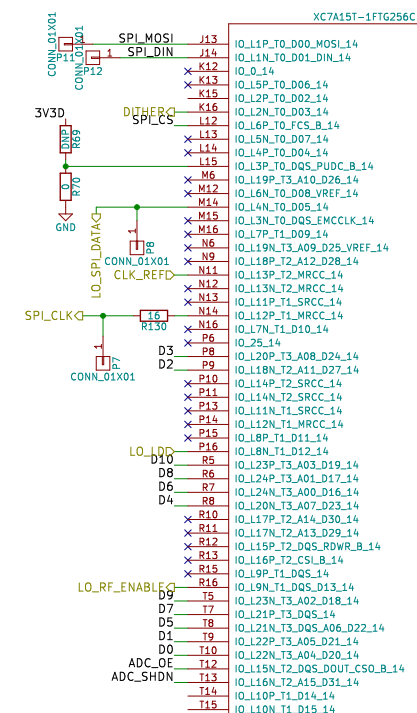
XC7A15T-1FTG256C

CONN_01X01
CONN_01X01
P11
P12
1
SPI_MOSI
SPI_DIN
J13
J14
IO_L1P_T0_D00_MOSI_14
IO_L1N_T0_D01_DIN_14
K12
IO_0_14
K13
IO_L5P_T0_D06_14
K15
IO_L2P_T0_D02_14
DITHER
K16
IO_L2N_T0_D03_14
SPI_CS
L12
IO_L6P_T0_FCS_B_14
L13
IO_L5N_T0_D07_14
3V3D
L14
IO_L4P_T0_D04_14
DNP
R69
L15
IO_L3P_T0_DQS_PUDC_B_14
M6
IO_L19P_T3_A10_D26_14
0
R70
M12
IO_L6N_T0_D08_VREF_14
M14
IO_L4N_T0_D05_14
GND
M15
IO_L3N_T0_DQS_EMCCLK_14
M16
IO_L7P_T1_D09_14
LO_SPI_DATA
1
P8
N6
IO_L19N_T3_A09_D25_VREF_14
CONN_01X01
N9
IO_L18P_T2_A12_D28_14
CLK_REF
N11
IO_L13P_T2_MRCC_14
N12
IO_L13N_T2_MRCC_14
N13
IO_L11P_T1_SRCC_14
SPI_CLK
16
R130
N14
IO_L12P_T1_MRCC_14
N16
IO_L7N_T1_D10_14
1
P7
P6
IO_25_14
CONN_01X01
D3
P8
IO_L20P_T3_A08_D24_14
D2
P9
IO_L18N_T2_A11_D27_14
P10
IO_L14P_T2_SRCC_14
P11
IO_L14N_T2_SRCC_14
P13
IO_L11N_T1_SRCC_14
P14
IO_L12N_T1_MRCC_14
P15
IO_L8P_T1_D11_14
P16
IO_L8N_T1_D12_14
LO_LD
R5
IO_L23P_T3_A03_D19_14
D10
R6
IO_L24P_T3_A01_D17_14
D8
R7
IO_L24N_T3_A00_D16_14
D6
R8
IO_L20N_T3_A07_D23_14
D4
R10
IO_L17P_T2_A14_D30_14
R11
IO_L17N_T2_A13_D29_14
R12
IO_L15P_T2_DQS_RDWR_B_14
R13
IO_L16P_T2_CSI_B_14
R15
IO_L9P_T1_DQS_14
LO_RF_ENABLE
R16
IO_L9N_T1_DQS_D13_14
D9
T5
IO_L23N_T3_A02_D18_14
D7
T7
IO_L21P_T3_DQS_14
D5
T8
IO_L21N_T3_DQS_A06_D22_14
D1
T9
IO_L22P_T3_A05_D21_14
D0
T10
IO_L22N_T3_A04_D20_14
ADC_OE
T12
IO_L15N_T2_DQS_DOUT_CSO_B_14
ADC_SHDN
T13
IO_L16N_T2_A15_D31_14
T14
IO_L10P_T1_D14_14
T15
IO_L10N_T1_D15_14